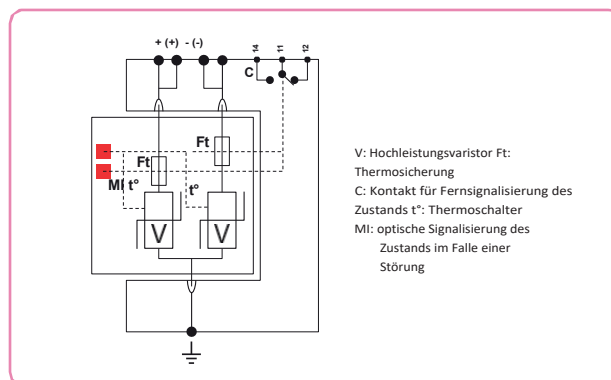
+ (+) - (-)

14 11 12

C

Ft

Ft

MI t°

t°

V

V

V: Hochleistungsvaristor Ft: Thermosicherung
C: Kontakt für Fernsignalisierung des Zustands t°: Thermoschalter
MI: optische Signalisierung des Zustands im Falle einer Störung